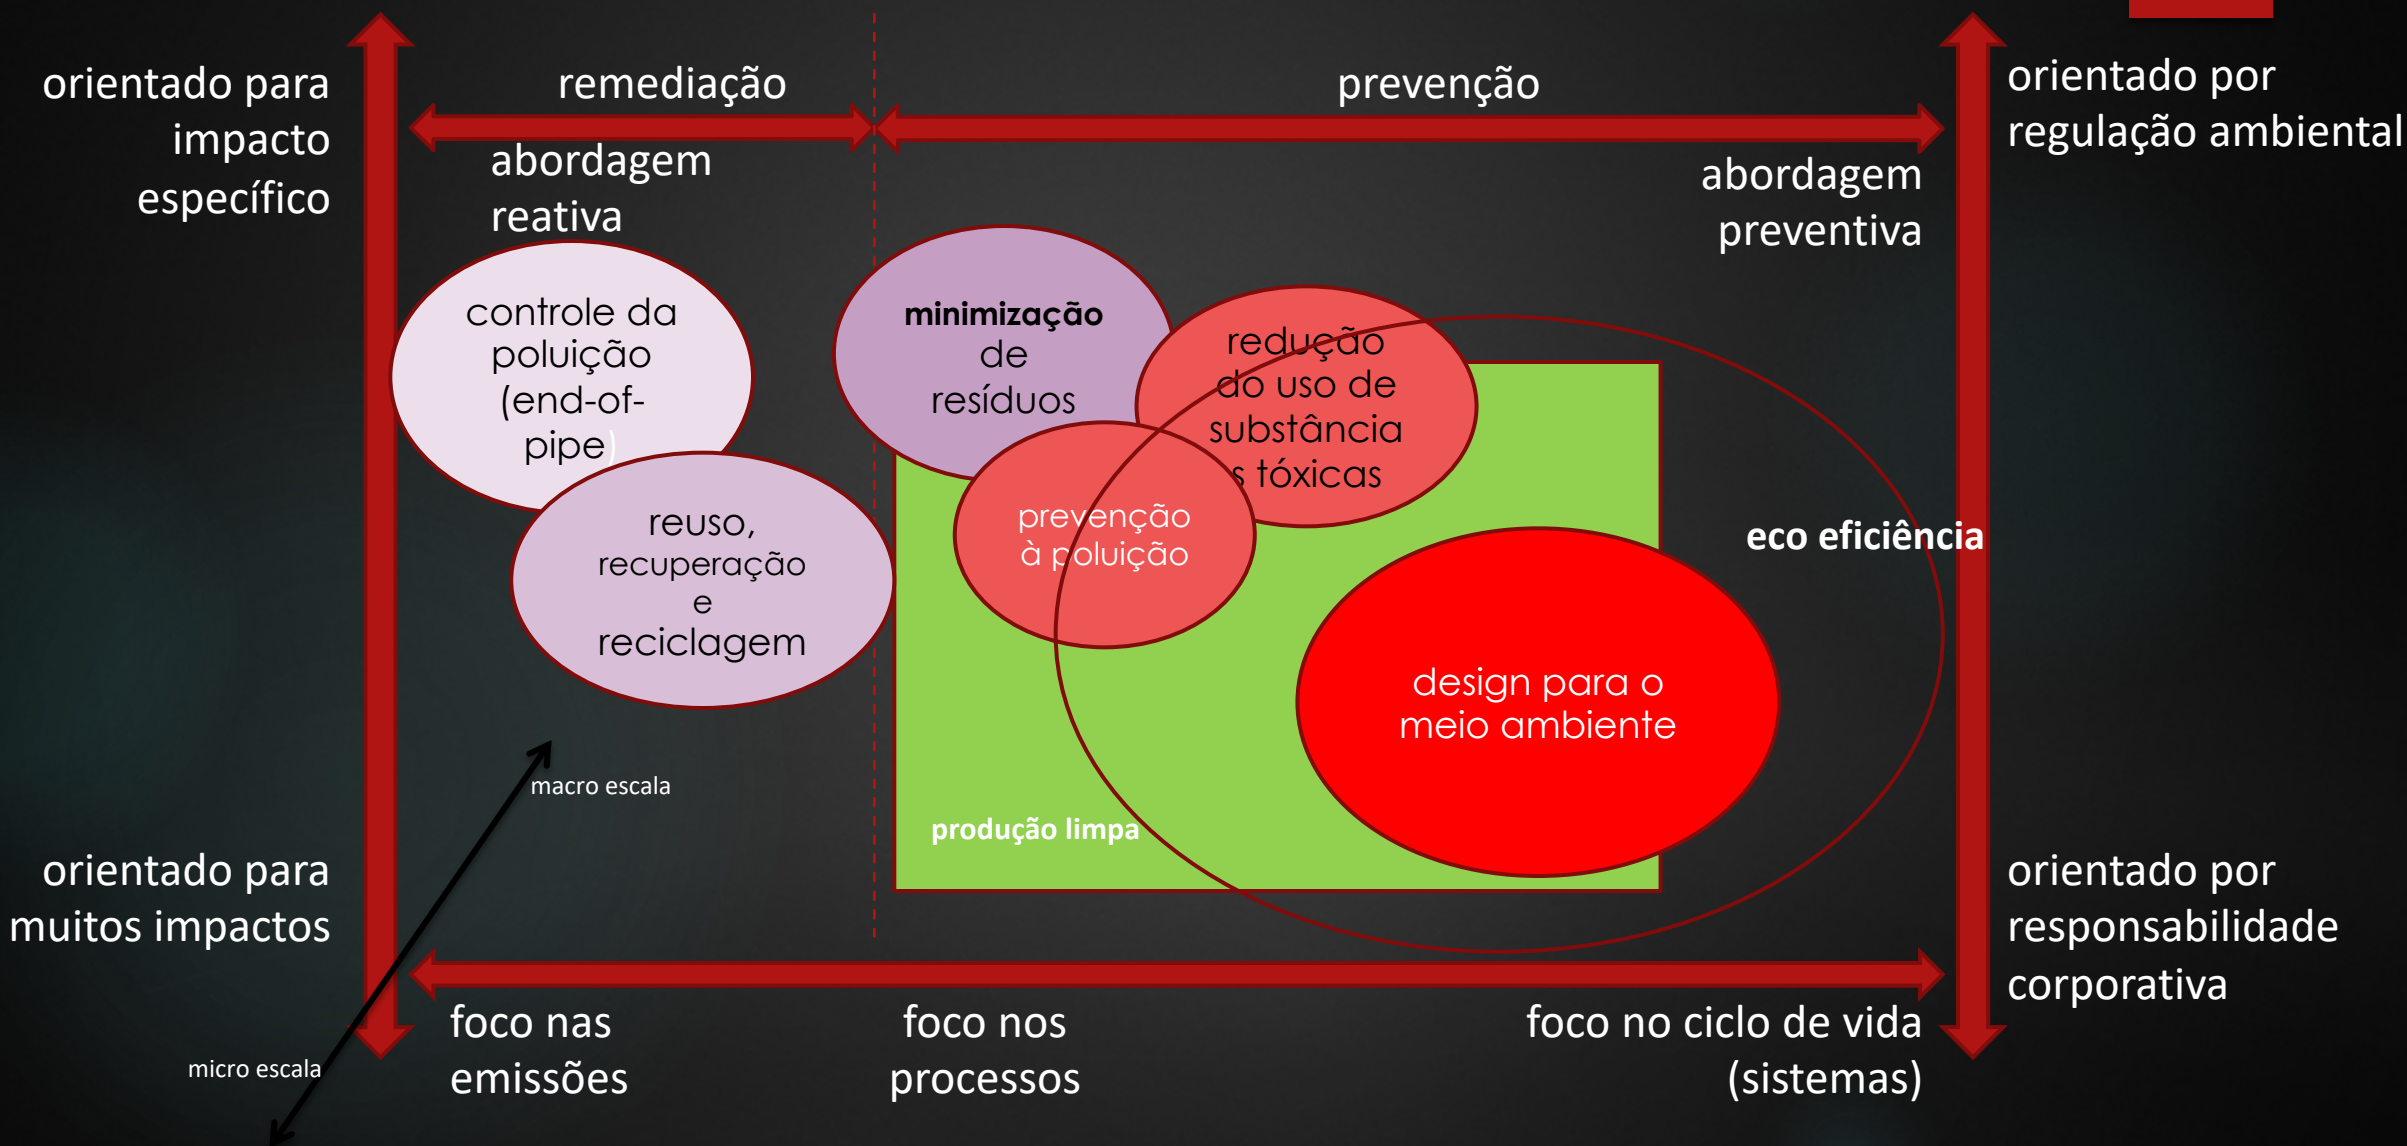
orientado para impacto específico

remediação

prevenção

orientado por regulação ambiental

abordagem reativa

abordagem preventiva

controle da poluição (end-of-pipe)

minimização de resíduos

redução do uso de substâncias tóxicas

reuso, recuperação e reciclagem

prevenção à poluição

eco eficiência

design para o meio ambiente

macro escala

produção limpa

orientado para muitos impactos

orientado por responsabilidade corporativa

micro escala

foco nas emissões

foco nos processos

foco no ciclo de vida (sistemas)